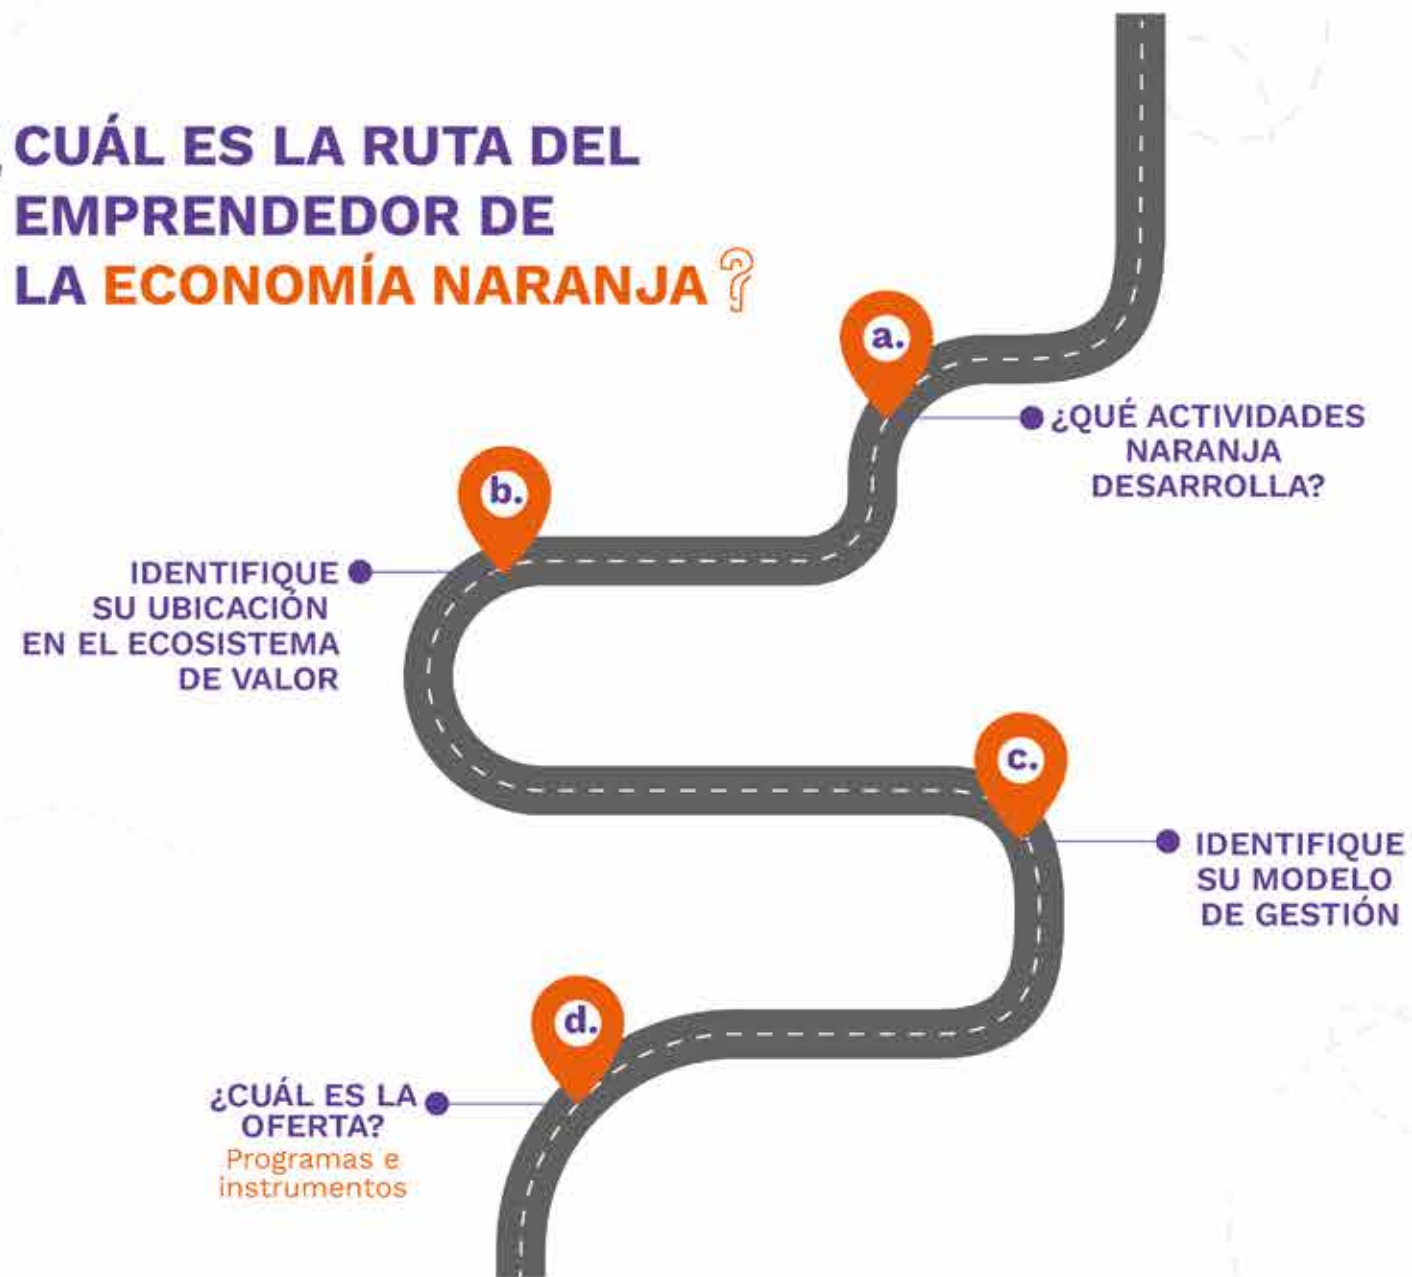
¿CUÁL ES LA RUTA DEL EMPRENDEDOR DE LA ECONOMÍA NARANJA?

a.

¿QUÉ ACTIVIDADES NARANJA DESARROLLA?

b.

IDENTIFIQUE SU UBICACIÓN EN EL ECOSISTEMA DE VALOR

c.

IDENTIFIQUE SU MODELO DE GESTIÓN

d.

¿CUÁL ES LA OFERTA?
Programas e instrumentos